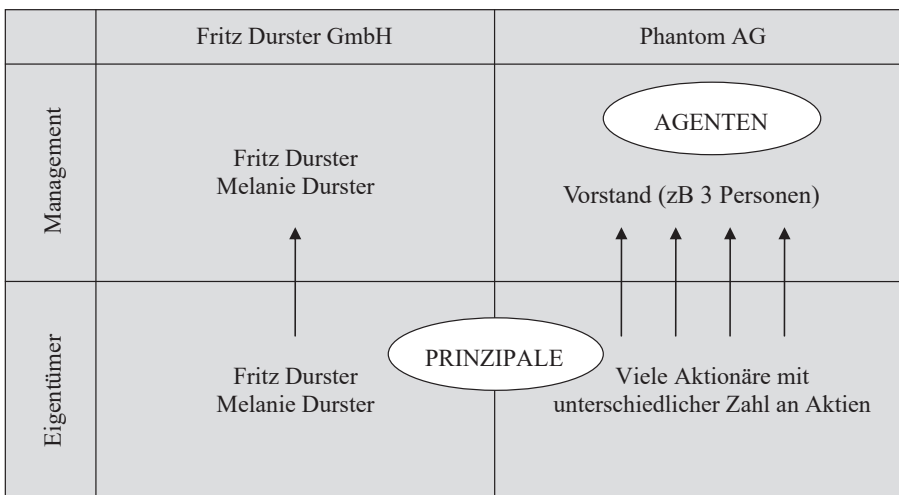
|  | Fritz Durster GmbH | Phantom AG |
|---|---|---|
| Management | Fritz Durster<br>Melanie Durster | AGENTEN<br>Vorstand (zB 3 Personen) |
| Eigentümer | Fritz Durster<br>Melanie Durster | Viele Aktionäre mit unterschiedlicher Zahl an Aktien |

PRINZIPALE